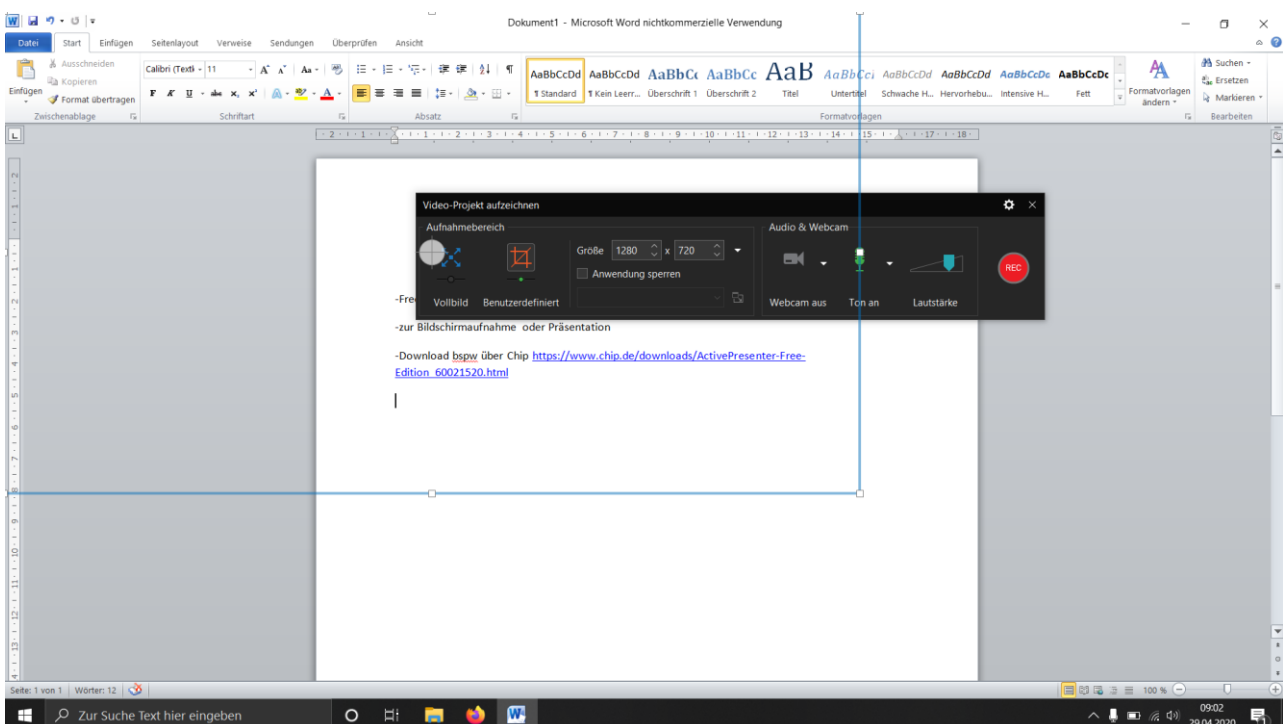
Dokument1 - Microsoft Word nichtkommerzielle Verwendung

Datei Start Einfügen Seitenlayout Verweise Sendungen Überprüfen Ansicht

Ausschneiden
Kopieren
Einfügen
Format übertragen
Zwischenablage

Calibri (Textk - 11
F K U abe x, x'
Schriftart

Absatz

AaBbCcDd ¶ Standard
AaBbCcDd ¶ Kein Leerr...
AaBbCc Überschrift 1
AaBbCc Überschrift 2
AaB Titel
AaBbCci Untertitel
AaBbCcDd Schwache H...
AaBbCcDd Hervorhebu...
AaBbCcDc Intensive H...
AaBbCcDc Fett
Formatvorlagen

Formatvorlagen ändern

Suchen
Ersetzen
Markieren
Bearbeiten

Video-Projekt aufzeichnen
Aufnahmebereich
Vollbild
Benutzerdefiniert
Größe 1280 x 720
Anwendung sperren
Audio & Webcam
Webcam aus
Ton an
Lautstärke
REC

-Fre

-zur Bildschirmaufnahme oder Präsentation

-Download bspw über Chip https://www.chip.de/downloads/ActivePresenter-Free-Edition_60021520.html

Seite: 1 von 1 Wörter: 12

100 %

Zur Suche Text hier eingeben

09:02
29.04.2020